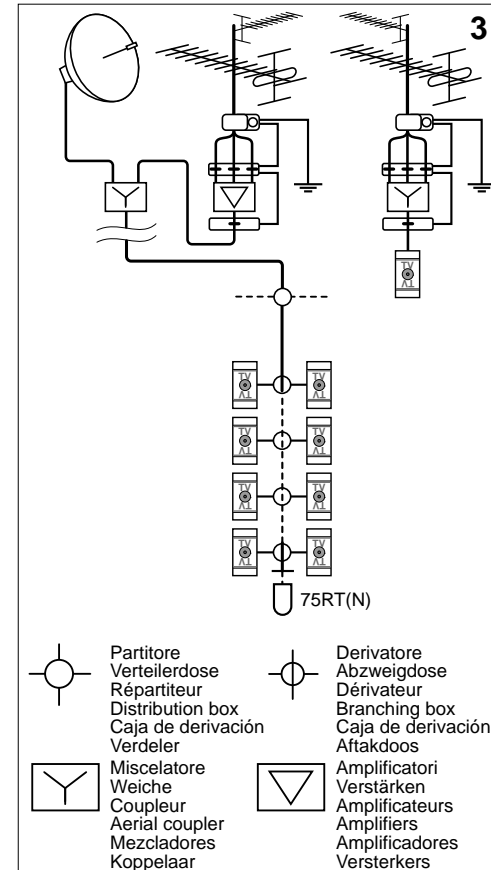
3

TV
TV
TV
TV
TV
TV
TV
TV
TV

75RT(N)

Partitore
Verteilerdose
Répartiteur
Distribution box
Caja de derivación
Verdeler

Derivatore
Abzweigdose
Dérivateur
Branching box
Caja de derivación
Aftakdoos

Miscelatore
Weiche
Coupleur
Aerial coupler
Mezcladores
Koppelaar

Amplificatori
Verstärken
Amplificateurs
Amplifiers
Amplificadores
Versterkers